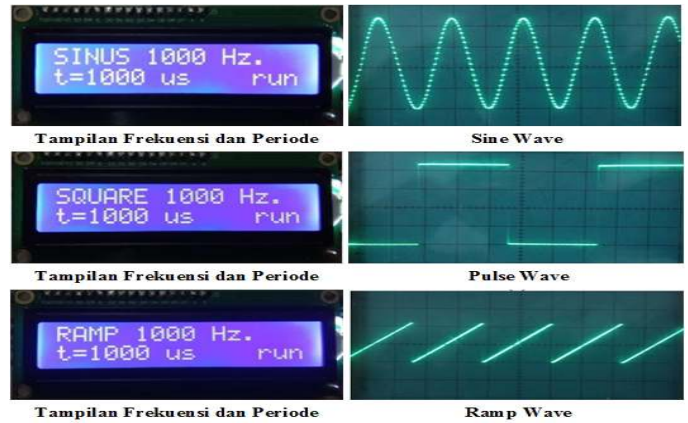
SINUS 1000 Hz.
t=1000 us run

Tampilan Frekuensi dan Periode

Sine Wave

SQUARE 1000 Hz.
t=1000 us run

Tampilan Frekuensi dan Periode

Pulse Wave

RAMP 1000 Hz.
t=1000 us run

Tampilan Frekuensi dan Periode

Ramp Wave